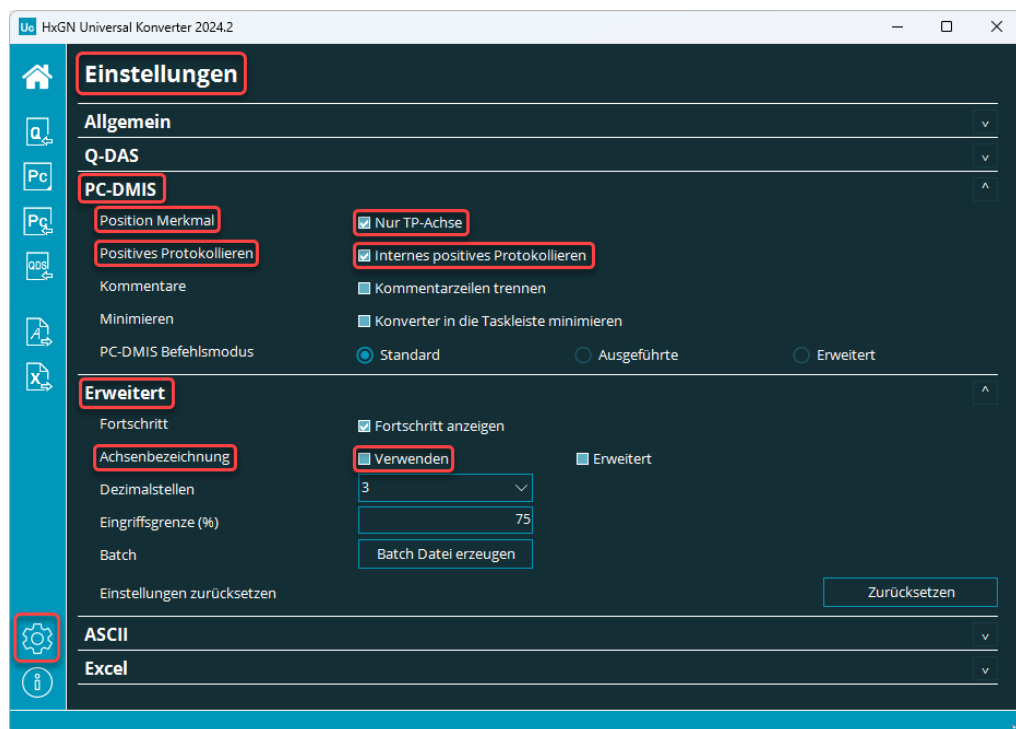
Uc HxGN Universal Konverter 2024.2

Einstellungen

Allgemein

Q-DAS

PC-DMIS

Position Merkmal
Nur TP-Achse

Positives Protokollieren
Internes positives Protokollieren

Kommentare
Kommentarzeilen trennen

Minimieren
Konverter in die Taskleiste minimieren

PC-DMIS Befehlsmodus
Standard
Ausgeführte
Erweitert

Erweitert

Fortschritt
Fortschritt anzeigen

Achsenbezeichnung
Verwenden
Erweitert

Dezimalstellen
3

Eingriffsgrenze (%)
75

Batch
Batch Datei erzeugen

Einstellungen zurücksetzen
Zurücksetzen

ASCII

Excel